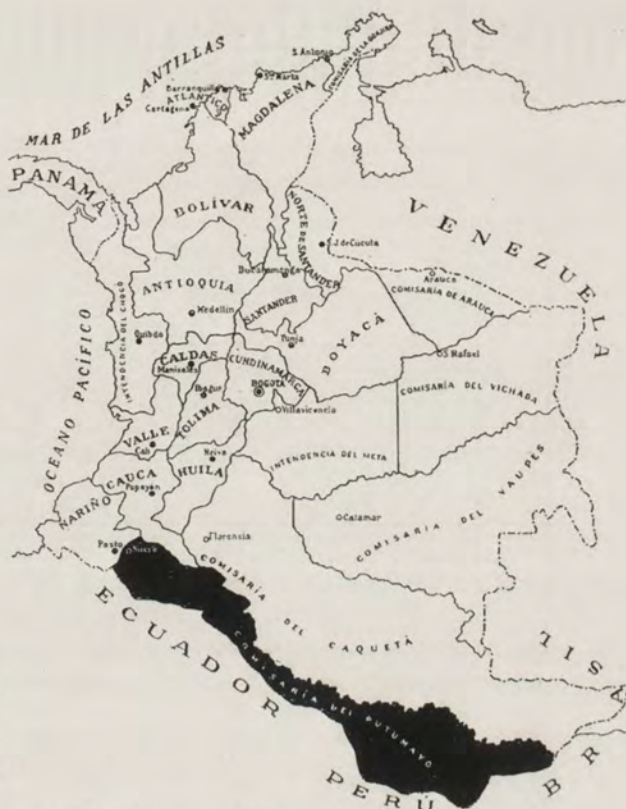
MAR DE LAS ANTILLAS
S. Antonio
Sta Marta
Barranquilla
ATLANTICO
Cartagena
MAGDALENA
COMISARÍA DE LA GOAJIRA
PANAMA
BOLÍVAR
NORTE DE SANTANDER
J. de Cucuta
VENEZUELA
Bucaramanga
Arauca
COMISARÍA DE ARAUCA
ANTIOQUIA
Medellin
SANTANDER
Tunja
BOYACÁ
Quibdo
INTENDENCIA DEL CHOCÓ
OCEANO PACÍFICO
CALDAS
Manizales
CUNDINAMARCA
S. Rafael
Ibagué
BOGOTA
COMISARÍA DEL VICHADA
Villavicencia
TOLIMA
VALLE
Cali
Neiva
INTENDENCIA DEL META
COMISARÍA DEL VAUPES
CAUCA
HUILA
Popayán
NARIÑO
Calamar
Florencia
Pasto
Mocoa
COMISARÍA DEL CAQUETÁ
ECUADOR
COMISARÍA DEL PUTUMAYO
PERU
BRA
BRASIL